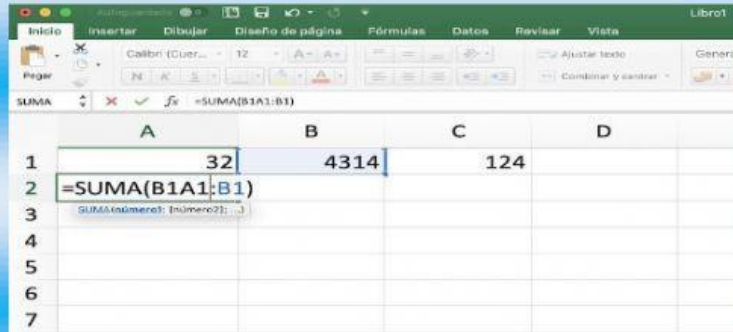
Autoguardado Libro1

Inicio Insertar Dibujar Diseño de página Fórmulas Datos Revisar Vista

Pegar Calibri (Cuer... 12 A A N K S Ajustar texto Combinar y centrar Genera

SUMA × ✓ fx =SUMA(B1A1:B1)

|   | A | B | C | D |
|---|---|---|---|---|
| 1 | 32 | 4314 | 124 | |
| 2 | =SUMA(B1A1:B1) | | | |
| 3 | SUMA(número1; [número2]; ...) | | | |
| 4 | | | | |
| 5 | | | | |
| 6 | | | | |
| 7 | | | | |